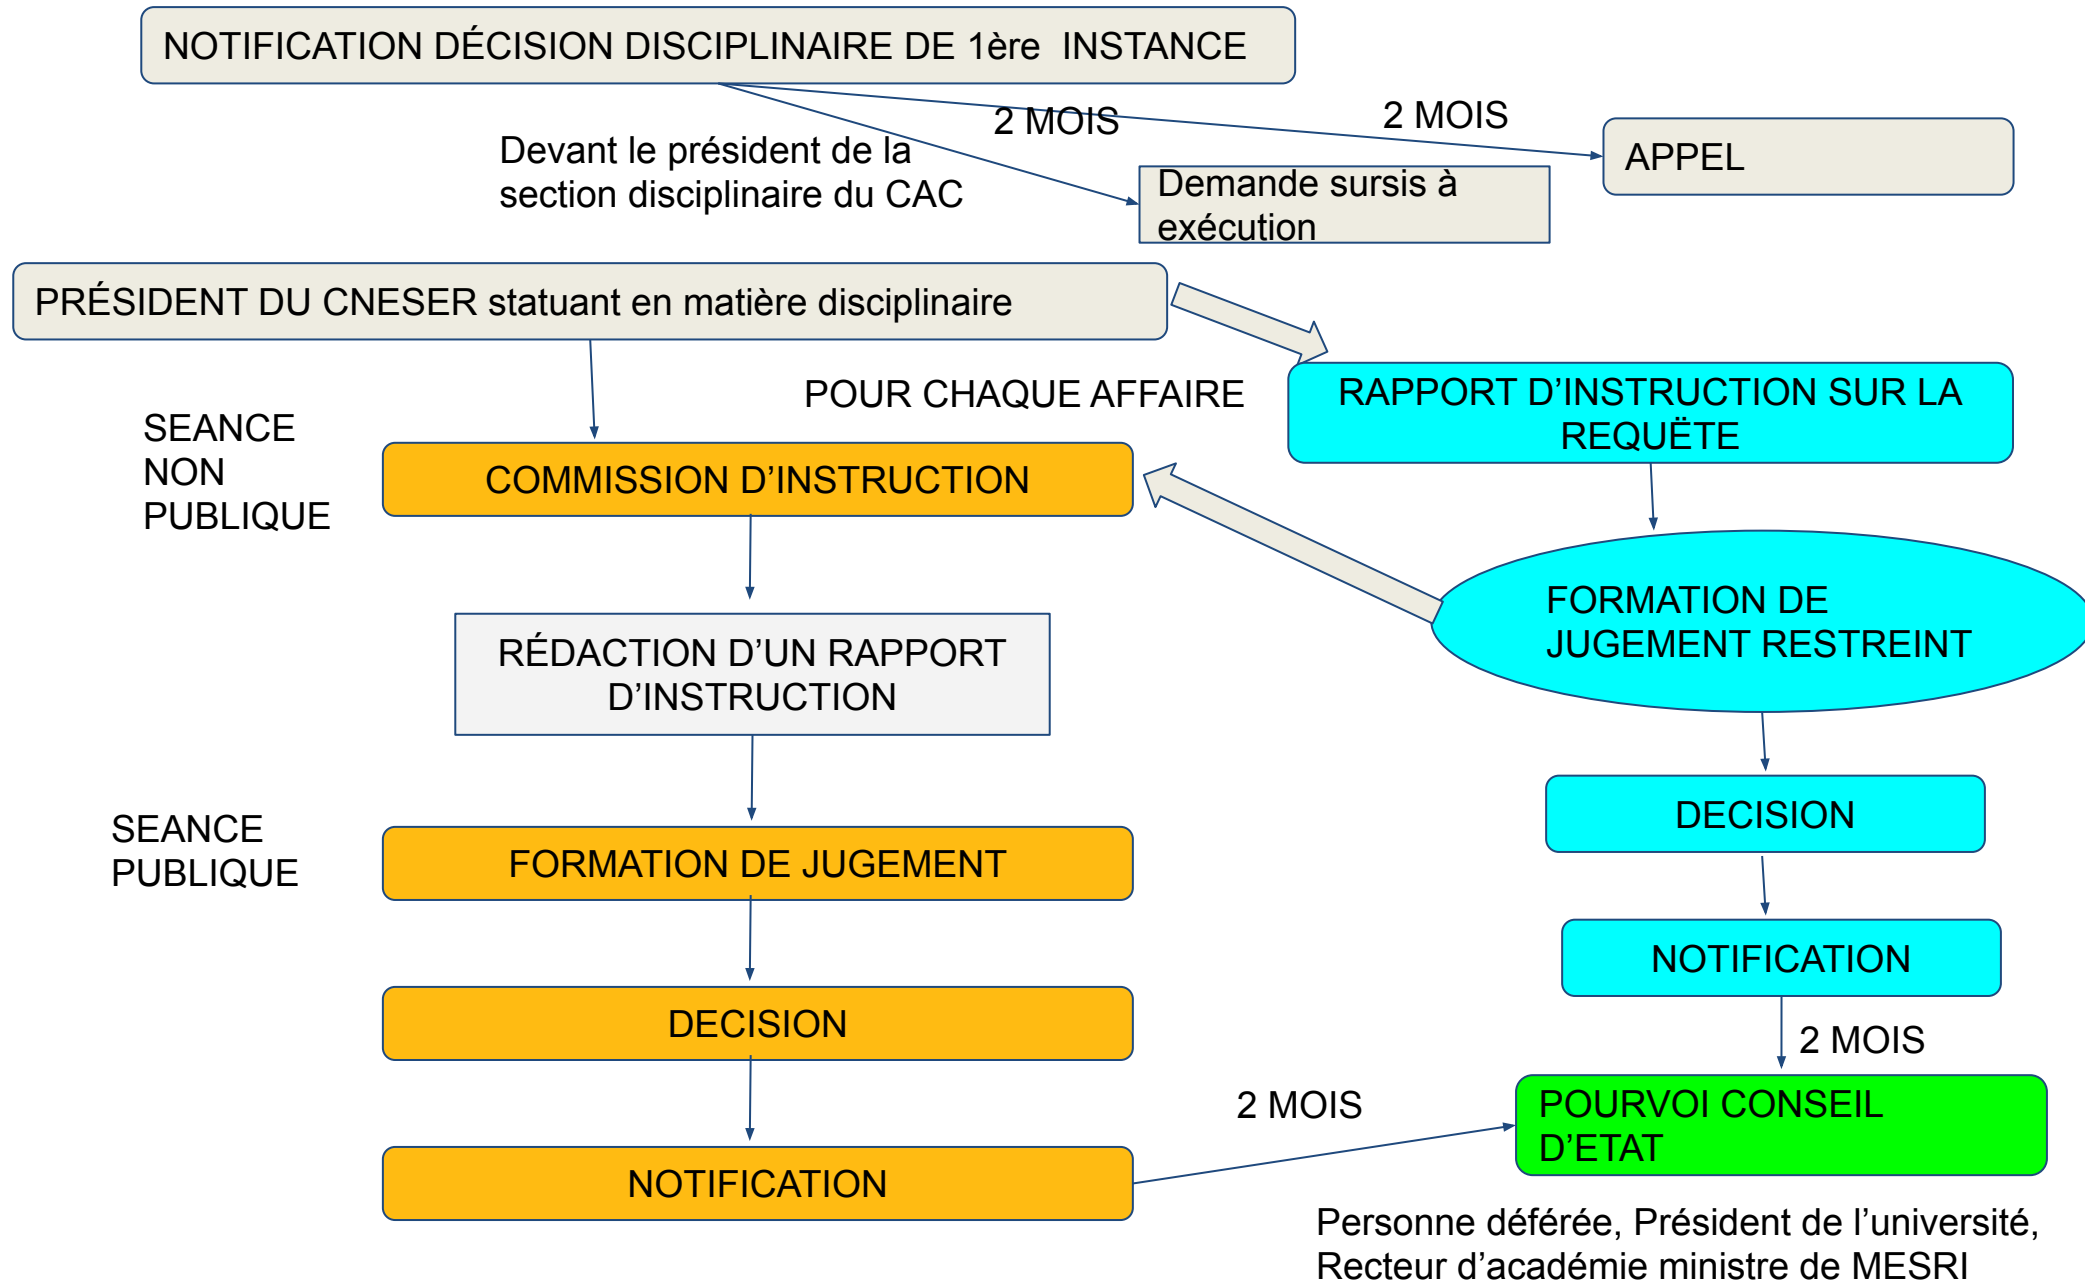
NOTIFICATION DÉCISION DISCIPLINAIRE DE 1ère INSTANCE

2 MOIS

2 MOIS

Devant le président de la section disciplinaire du CAC

APPEL

Demande sursis à exécution

PRÉSIDENT DU CNESER statuant en matière disciplinaire

POUR CHAQUE AFFAIRE

RAPPORT D’INSTRUCTION SUR LA REQUËTE

SEANCE NON PUBLIQUE

COMMISSION D’INSTRUCTION

FORMATION DE JUGEMENT RESTREINT

RÉDACTION D’UN RAPPORT D’INSTRUCTION

DECISION

SEANCE PUBLIQUE

FORMATION DE JUGEMENT

NOTIFICATION

2 MOIS

DECISION

2 MOIS

POURVOI CONSEIL D’ETAT

NOTIFICATION

Personne déférée, Président de l’université, Recteur d’académie ministre de MESRI